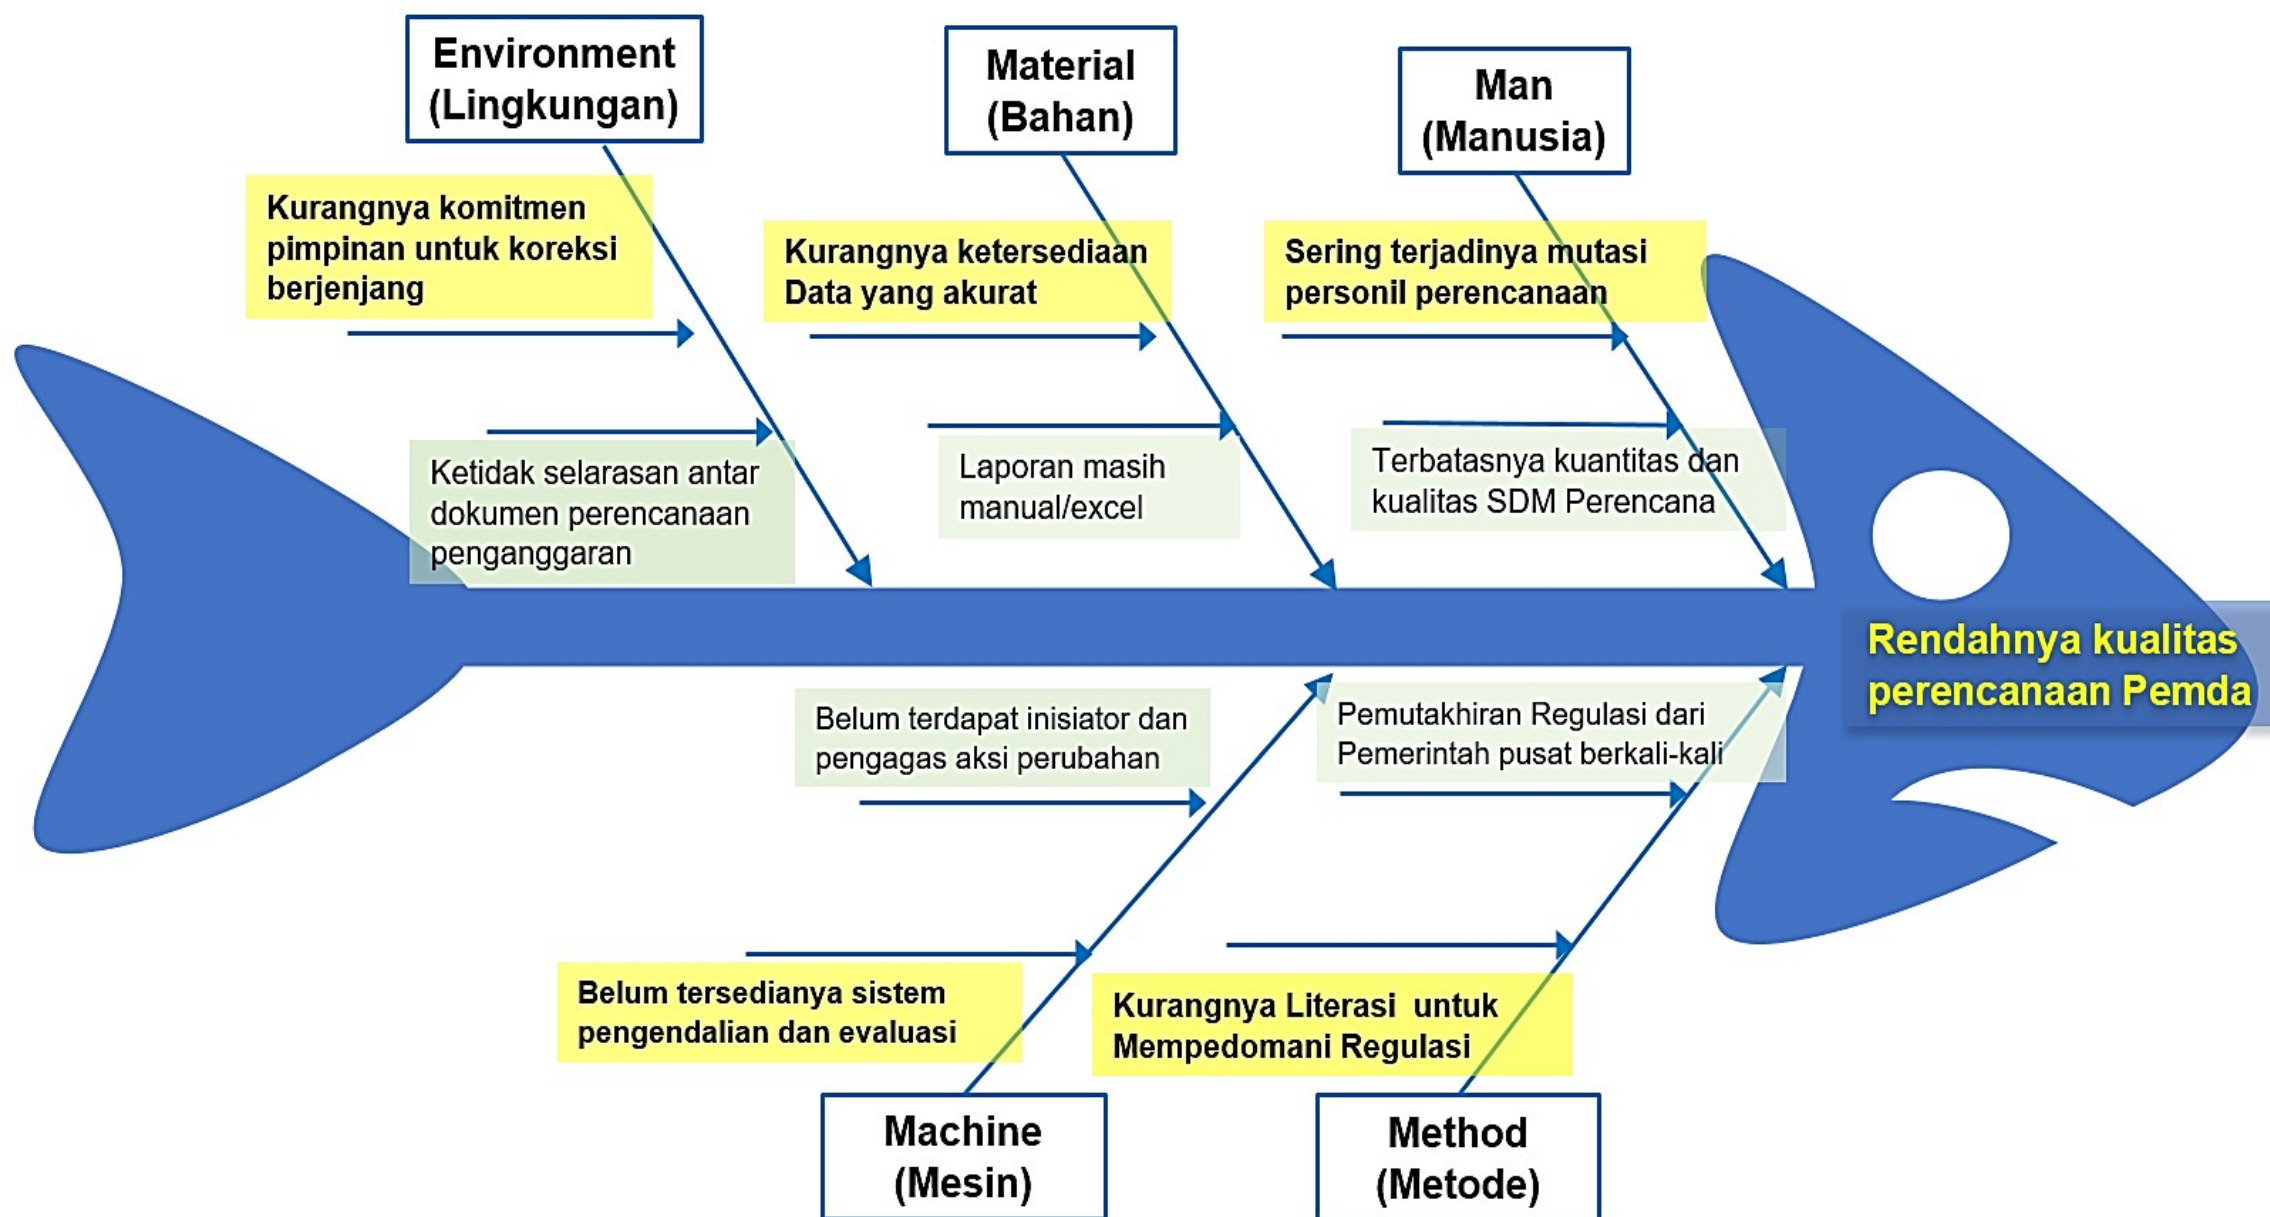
Environment (Lingkungan)

Material (Bahan)

Man (Manusia)

Kurangnya komitmen pimpinan untuk koreksi berjenjang

Kurangnya ketersediaan Data yang akurat

Sering terjadinya mutasi personil perencanaan

Ketidak selarasan antar dokumen perencanaan penganggaran

Laporan masih manual/excel

Terbatasnya kuantitas dan kualitas SDM Perencana

Rendahnya kualitas perencanaan Pemda

Belum terdapat inisiator dan pengagas aksi perubahan

Pemutakhiran Regulasi dari Pemerintah pusat berkali-kali

Belum tersedianya sistem pengendalian dan evaluasi

Kurangnya Literasi untuk Mempedomani Regulasi

Machine (Mesin)

Method (Metode)